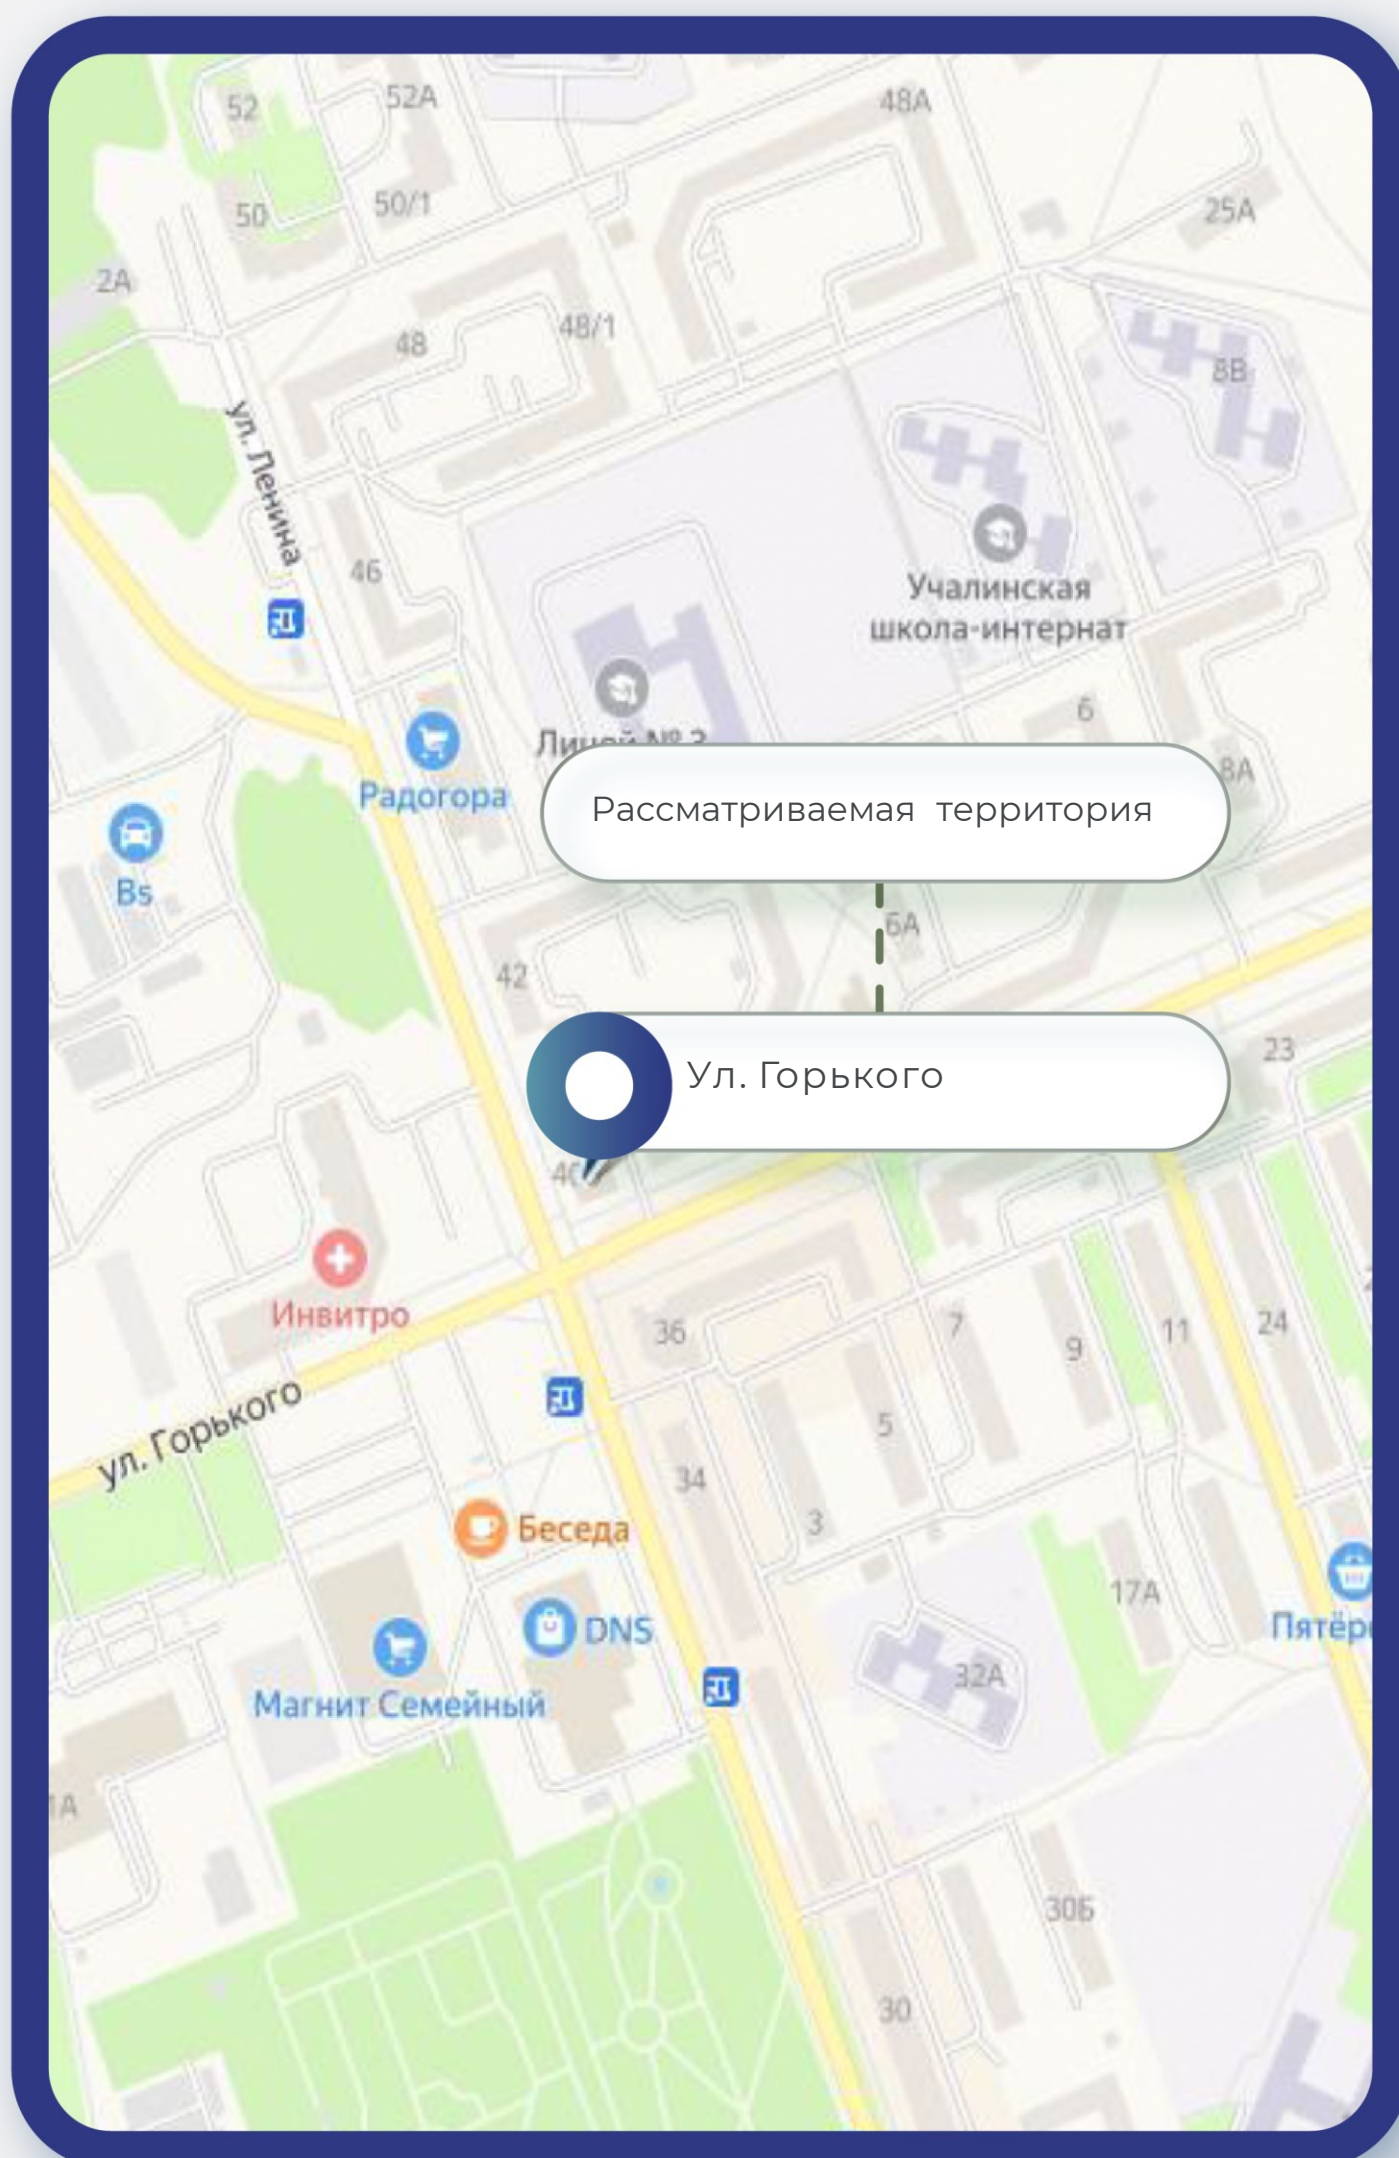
52
52А
48А
50
50/1
25А
2А
48
48/1
8В
ул. Ленина
46
Учалинская школа-интернат
Лицей № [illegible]
6
Радогора
8А
Рассматриваемая территория
Bs
6А
42
23
Ул. Горького
40
Инвитро
36
7
9
11
24
ул. Горького
5
34
3
Беседа
17А
DNS
Пятёр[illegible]
Магнит Семейный
32А
А
30Б
30